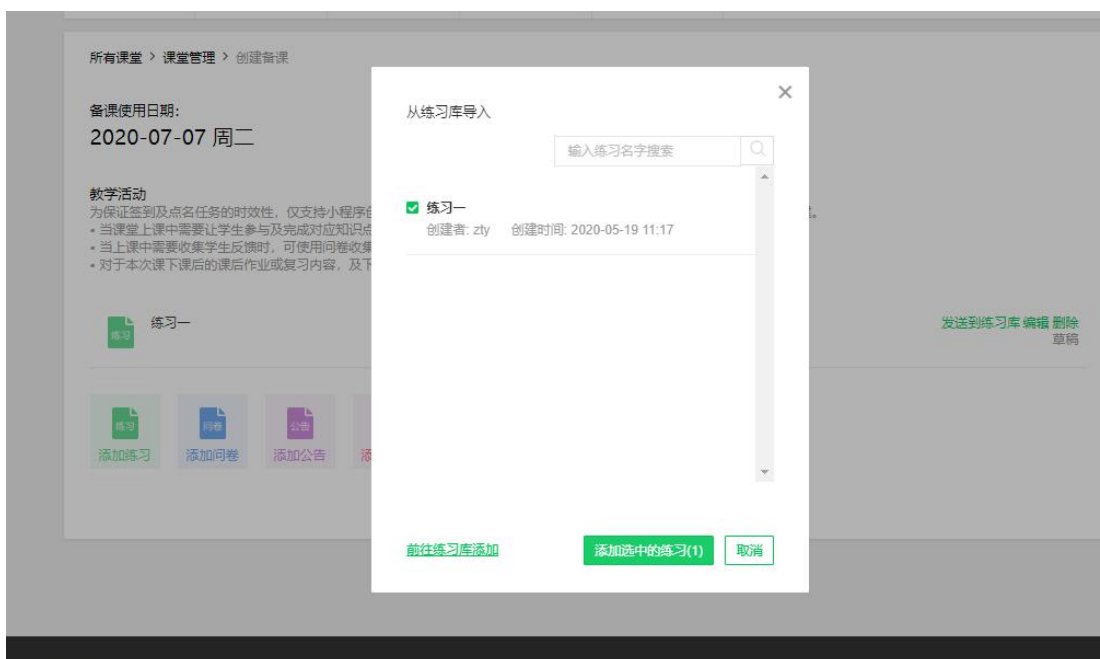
所有课堂 > 课堂管理 > 创建备课

备课使用日期:
2020-07-07 周二

教学活动
为保证签到及点名任务的时效性，仅支持小程序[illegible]
• 当课堂上课中需要让学生参与及完成对应知识点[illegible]
• 当上课中需要收集学生反馈时，可使用问卷收集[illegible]
• 对于本次课下课后的课后作业或复习内容，及下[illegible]

练习
练习一

发送到练习库 编辑 删除
草稿

练习
添加练习
问卷
添加问卷
公告
添加公告
添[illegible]

从练习库导入
×
输入练习名字搜索

练习一
创建者: zty 创建时间: 2020-05-19 11:17

前往练习库添加
添加选中的练习(1)
取消